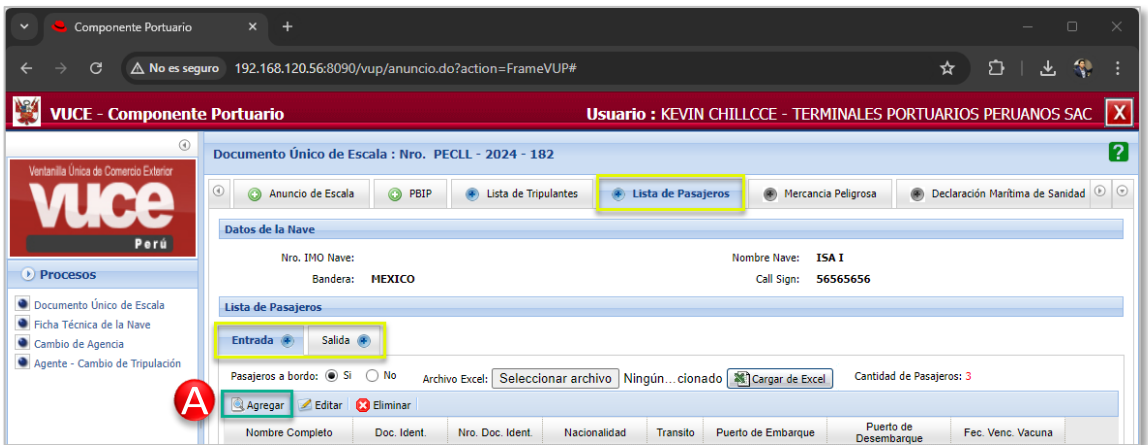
Componente Portuario

No es seguro 192.168.120.56:8090/vup/anuncio.do?action=FrameVUP#

VUCE - Componente Portuario

Usuario : KEVIN CHILLCCE - TERMINALES PORTUARIOS PERUANOS SAC

X

Ventanilla Única de Comercio Exterior
vuce
Perú

Procesos

Documento Único de Escala
Ficha Técnica de la Nave
Cambio de Agencia
Agente - Cambio de Tripulación

Documento Único de Escala : Nro. PECLL - 2024 - 182

?

Anuncio de Escala | PBIP | Lista de Tripulantes | Lista de Pasajeros | Mercancia Peligrosa | Declaración Marítima de Sanidad

Datos de la Nave

Nro. IMO Nave:
Nombre Nave: ISA I
Bandera: MEXICO
Call Sign: 56565656

Lista de Pasajeros

Entrada | Salida

Pasajeros a bordo: Si No
Archivo Excel: Seleccionar archivo Ningún…cionado
Cargar de Excel
Cantidad de Pasajeros: 3

A

Agregar | Editar | Eliminar

| Nombre Completo | Doc. Ident. | Nro. Doc. Ident. | Nacionalidad | Transito | Puerto de Embarque | Puerto de Desembarque | Fec. Venc. Vacuna |
|---|---|---|---|---|---|---|---|